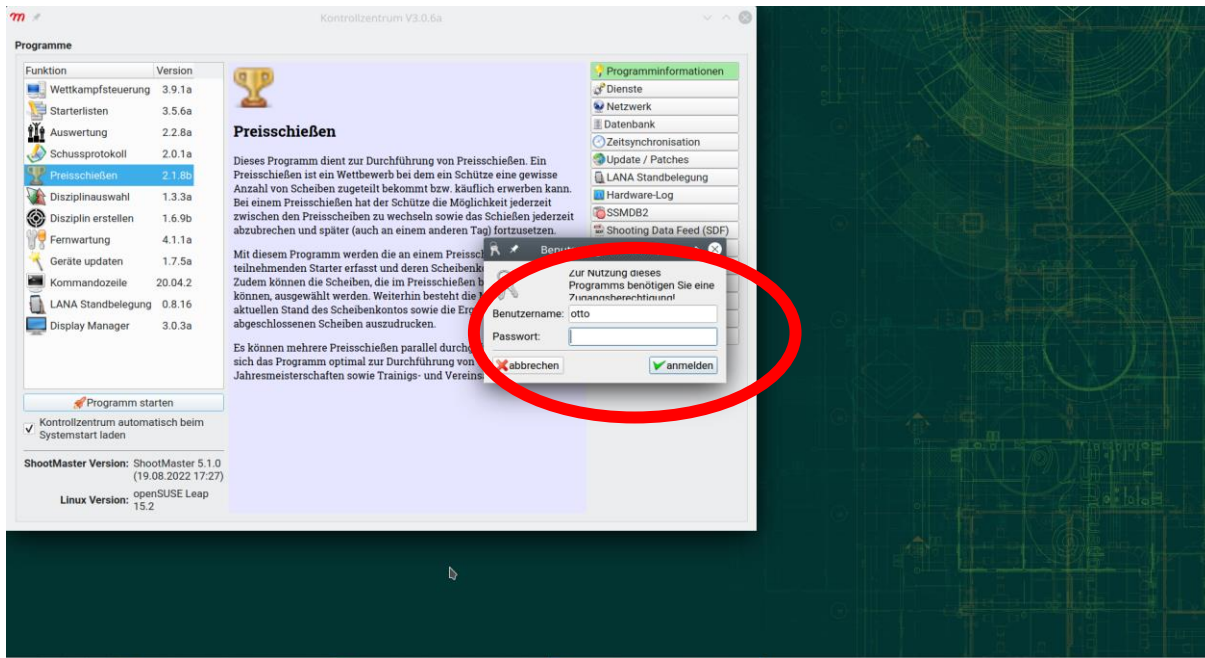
Kontrollzentrum V3.0.6a

Programme

| Funktion | Version |
|---|---|
| Wettkampfsteuerung | 3.9.1a |
| Starterlisten | 3.5.6a |
| Auswertung | 2.2.8a |
| Schussprotokoll | 2.0.1a |
| Preisschießen | 2.1.8b |
| Disziplinauswahl | 1.3.3a |
| Disziplin erstellen | 1.6.9b |
| Fernwartung | 4.1.1a |
| Geräte updaten | 1.7.5a |
| Kommandozeile | 20.04.2 |
| LANA Standbelegung | 0.8.16 |
| Display Manager | 3.0.3a |

Programm starten

Kontrollzentrum automatisch beim Systemstart laden

ShootMaster Version: ShootMaster 5.1.0 (19.08.2022 17:27)

Linux Version: openSUSE Leap 15.2

Preisschießen

Dieses Programm dient zur Durchführung von Preisschießen. Ein Preisschießen ist ein Wettbewerb bei dem ein Schütze eine gewisse Anzahl von Scheiben zugeteilt bekommt bzw. käuflich erwerben kann. Bei einem Preisschießen hat der Schütze die Möglichkeit jederzeit zwischen den Preisscheiben zu wechseln sowie das Schießen jederzeit abzubrechen und später (auch an einem anderen Tag) fortzusetzen.

Mit diesem Programm werden die an einem Preissch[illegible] teilnehmenden Starter erfasst und deren Scheibenk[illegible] Zudem können die Scheiben, die im Preisschießen b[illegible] können, ausgewählt werden. Weiterhin besteht die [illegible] aktuellen Stand des Scheibenkontos sowie die Erg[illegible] abgeschlossenen Scheiben auszudrucken.

Es können mehrere Preisschießen parallel durchg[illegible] sich das Programm optimal zur Durchführung von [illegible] Jahresmeisterschaften sowie Trainigs- und Vereins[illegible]

Programminformationen
Dienste
Netzwerk
Datenbank
Zeitsynchronisation
Update / Patches
LANA Standbelegung
Hardware-Log
SSMDB2
Shooting Data Feed (SDF)

Benu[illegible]

Zur Nutzung dieses Programms benötigen Sie eine Zugangsberechtigung!

Benutzername: otto
Passwort:

abbrechen
anmelden